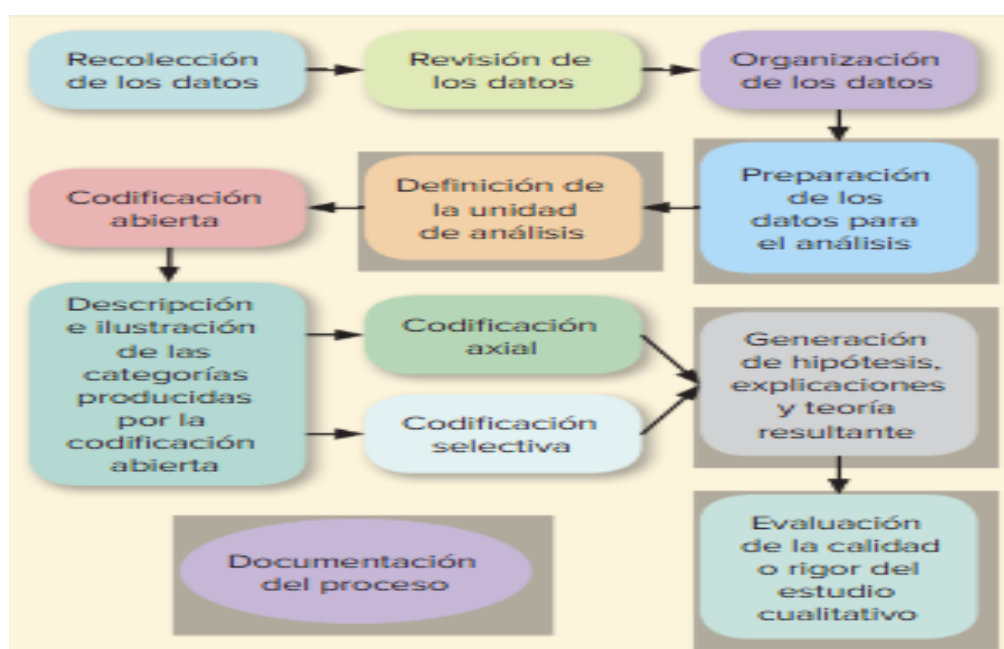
Recolección de los datos

Revisión de los datos

Organización de los datos

Preparación de los datos para el análisis

Definición de la unidad de análisis

Codificación abierta

Descripción e ilustración de las categorías producidas por la codificación abierta

Codificación axial

Codificación selectiva

Generación de hipótesis, explicaciones y teoría resultante

Evaluación de la calidad o rigor del estudio cualitativo

Documentación del proceso